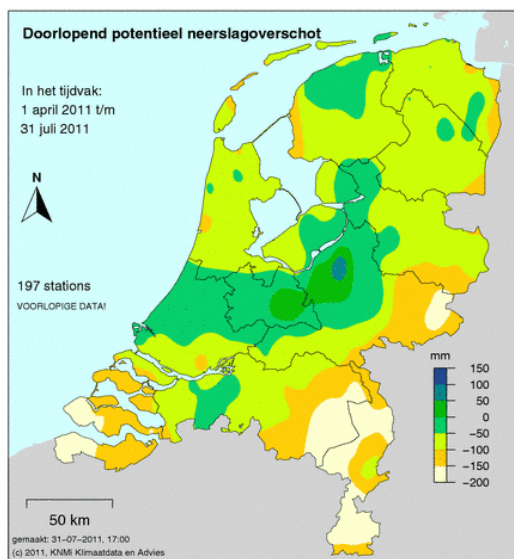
Doorlopend potentieel neerslagoverschot

In het tijdvak:
1 april 2011 t/m
31 juli 2011

N

197 stations
VOORLOPIGE DATA!

mm
150
100
50
0
−50
−100
−150
−200

50 km

gemaakt: 31–07–2011, 17:00
(c) 2011, KNMI Klimaatdata en Advies